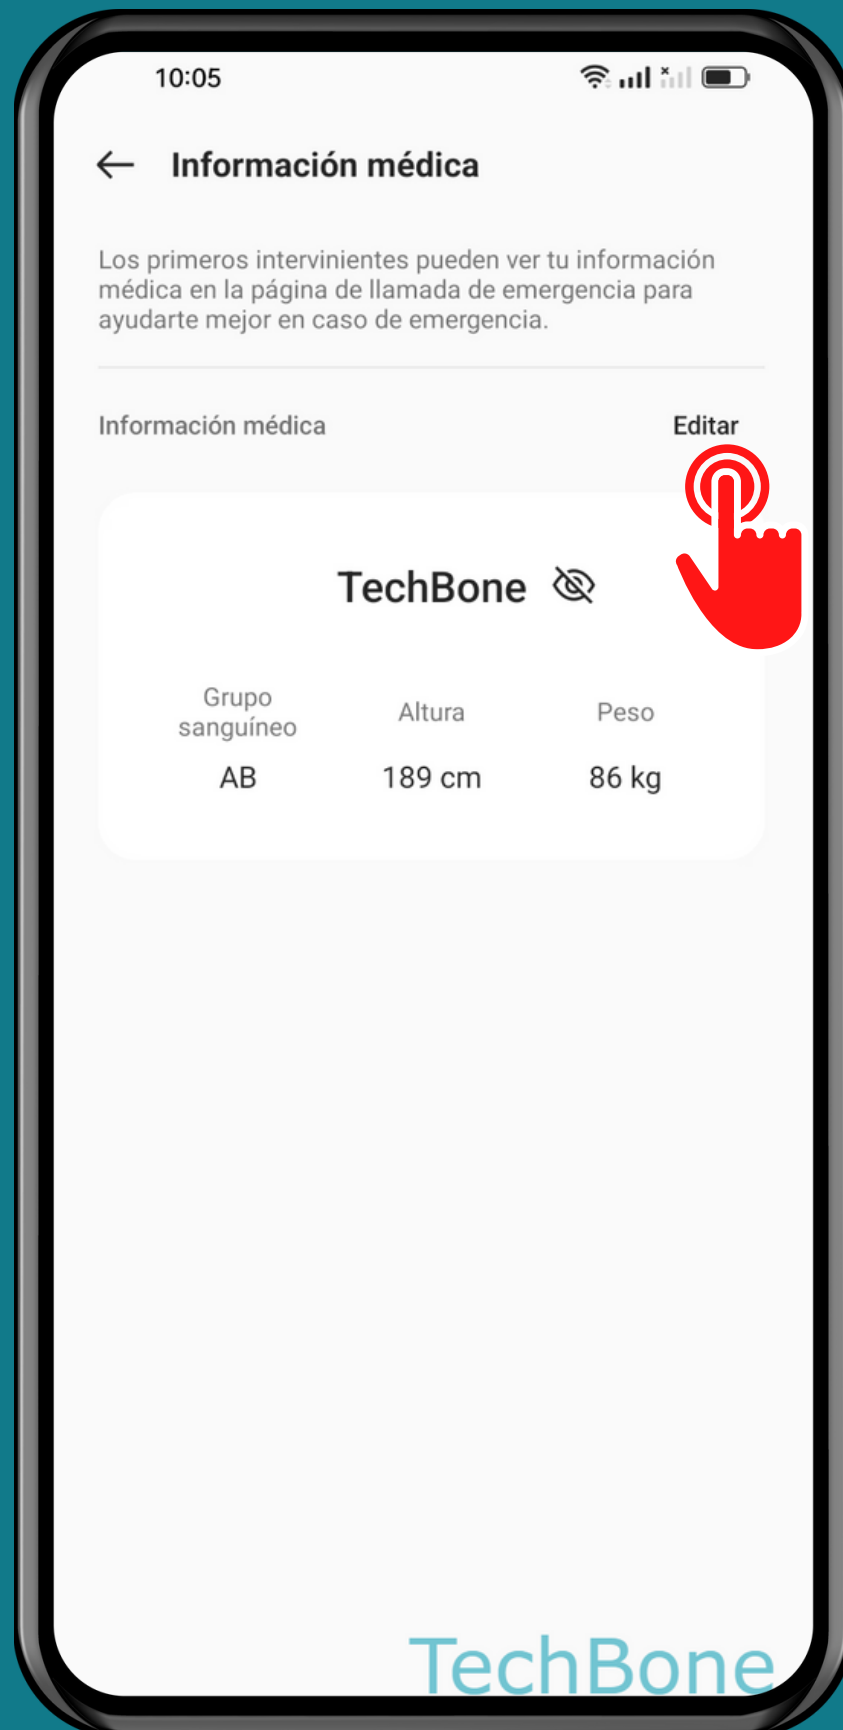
10:05

Información médica

Los primeros intervinientes pueden ver tu información médica en la página de llamada de emergencia para ayudarte mejor en caso de emergencia.

Información médica

Editar

TechBone

| Grupo sanguíneo | Altura | Peso |
|---|---|---|
| AB | 189 cm | 86 kg |

TechBone